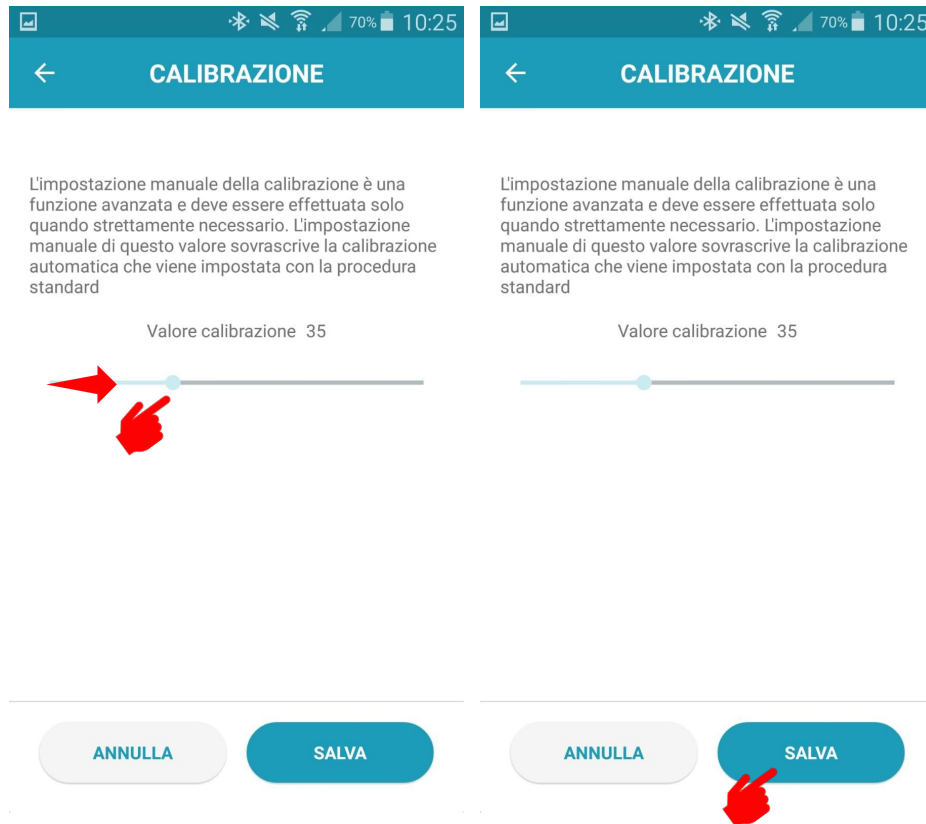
70% 10:25

CALIBRAZIONE

L'impostazione manuale della calibrazione è una funzione avanzata e deve essere effettuata solo quando strettamente necessario. L'impostazione manuale di questo valore sovrascrive la calibrazione automatica che viene impostata con la procedura standard

Valore calibrazione 35

ANNULLA

SALVA

70% 10:25

CALIBRAZIONE

L'impostazione manuale della calibrazione è una funzione avanzata e deve essere effettuata solo quando strettamente necessario. L'impostazione manuale di questo valore sovrascrive la calibrazione automatica che viene impostata con la procedura standard

Valore calibrazione 35

ANNULLA

SALVA